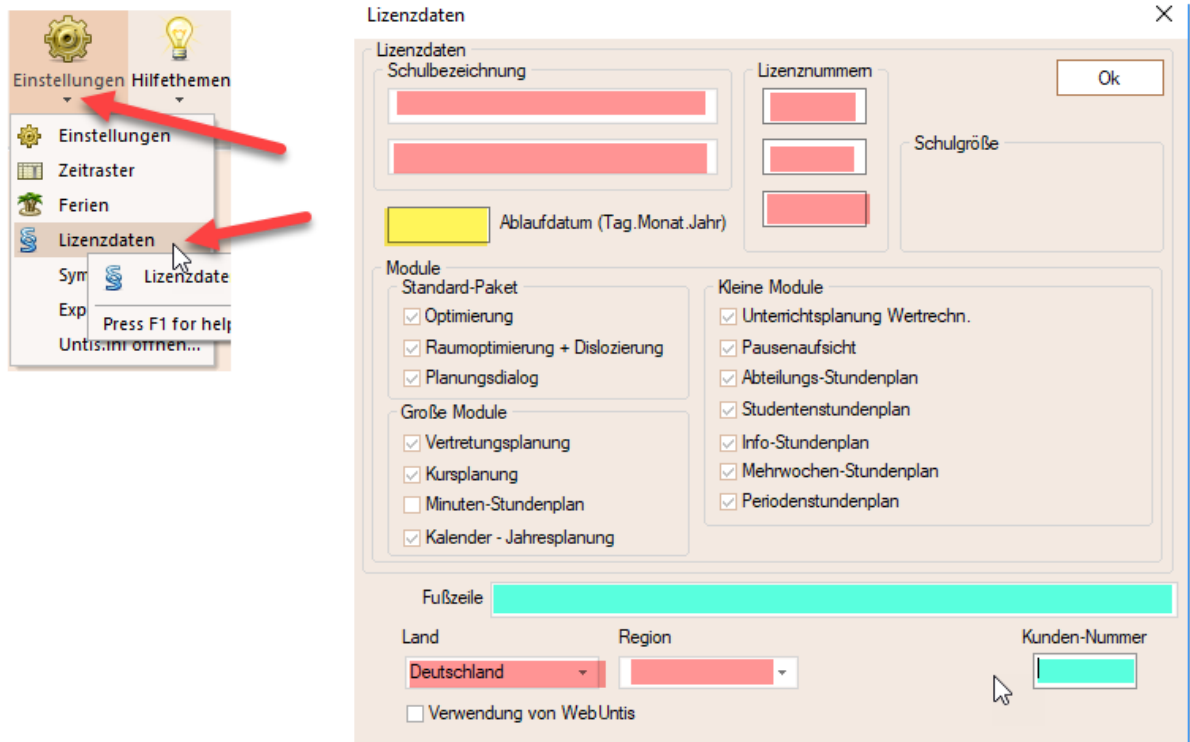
Einstellungen
Hilfethemen

Einstellungen
Zeitraster
Ferien
Lizenzdaten
Sym
Exp
Untis.ini öffnen...

Lizenzdate
Press F1 for help

Lizenzdaten

Lizenzdaten
Schulbezeichnung
Lizenznummern
Ok
Schulgröße
Ablaufdatum (Tag.Monat.Jahr)

Module
Standard-Paket
Optimierung
Raumoptimierung + Dislozierung
Planungsdialog

Große Module
Vertretungsplanung
Kursplanung
Minuten-Stundenplan
Kalender - Jahresplanung

Kleine Module
Unterrichtsplanung Wertrechn.
Pausenaufsicht
Abteilungs-Stundenplan
Studentenstundenplan
Info-Stundenplan
Mehrwochen-Stundenplan
Periodenstundenplan

Fußzeile
Land
Deutschland
Region
Kunden-Nummer
Verwendung von WebUntis